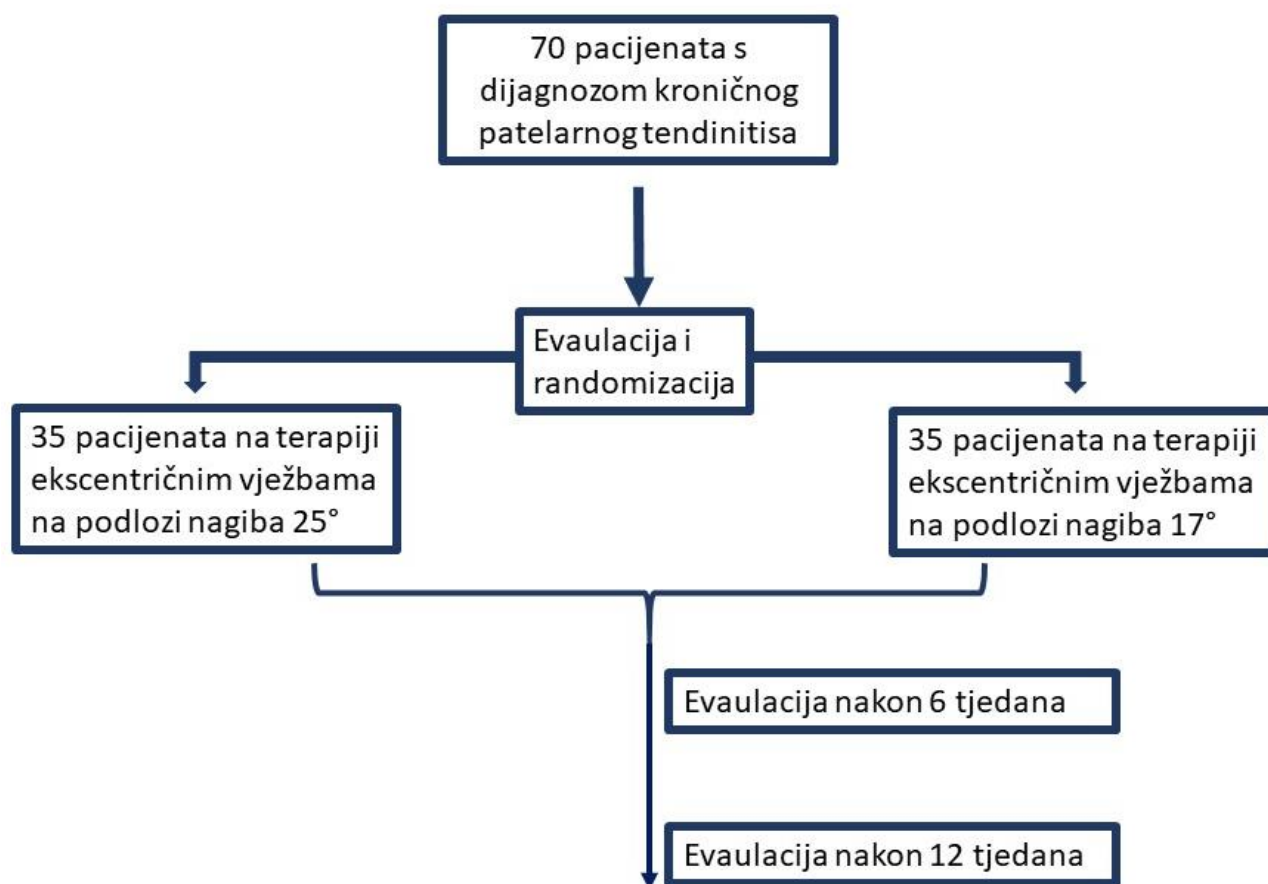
70 pacijenata s dijagnozom kroničnog patelarnog tendinitisa

Evaulacija i randomizacija

35 pacijenata na terapiji ekscentričnim vježbama na podlozi nagiba 25°

35 pacijenata na terapiji ekscentričnim vježbama na podlozi nagiba 17°

Evaulacija nakon 6 tjedana

Evaulacija nakon 12 tjedana